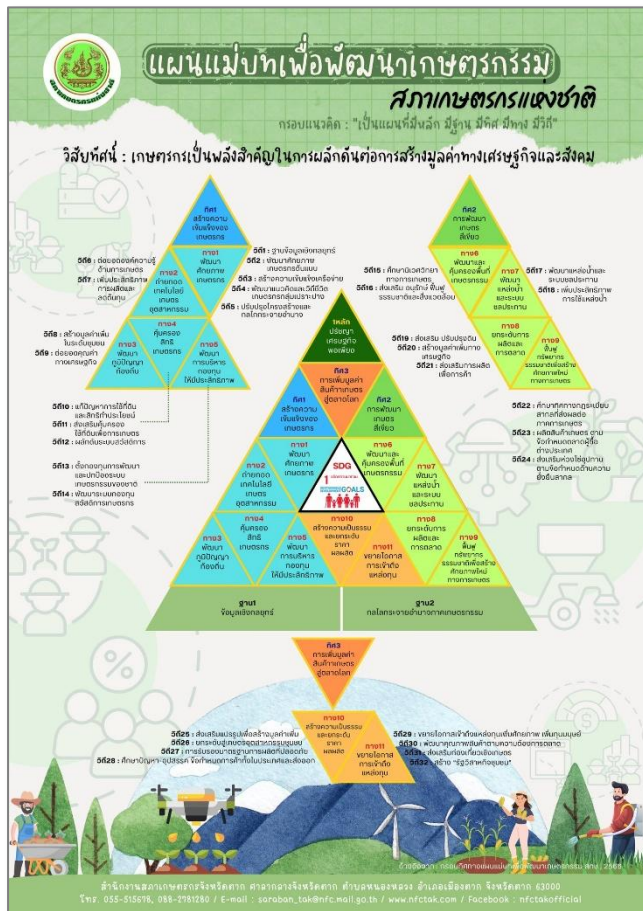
แผนแม่บทเพื่อพัฒนาเกษตรกรรม

สภาเกษตรกรแห่งชาติ

กรอบแนวคิด : "เป็นแผนที่มีหลัก มีฐาน มีทิศ มีทาง มีวิธี"

วิสัยทัศน์ : เกษตรกรเป็นพลังสำคัญในการผลักดันต่อการสร้างมูลค่าทางเศรษฐกิจและสังคม

ทิศ1 สร้างความเข้มแข็งของเกษตรกร

ทาง1 พัฒนาศักยภาพเกษตรกร

ทาง2 ถ่ายทอดเทคโนโลยีเกษตรอุตสาหกรรม

ทาง3 พัฒนาภูมิปัญญาท้องถิ่น

ทาง4 คุ้มครองสิทธิเกษตรกร

ทาง5 พัฒนาการบริหารกองทุนให้มีประสิทธิภาพ

วิธี1 ต่อยอดองค์ความรู้ด้านการเกษตร

วิธี2 เพิ่มประสิทธิภาพการผลิตและลดต้นทุน

วิธี3 ฐานข้อมูลเกษตรกร

วิธี4 พัฒนาศักยภาพเกษตรกรต้นแบบ

วิธี5 สร้างความเข้มแข็งเครือข่าย

วิธี6 พัฒนาแนวคิดและวิถีชีวิตเกษตรกรกลุ่มเปราะบาง

วิธี7 ปรับปรุงโครงสร้างและกลไกเครือข่าย

วิธี8 สร้างมูลค่าเพิ่มในระดับชุมชน

วิธี9 ต่อยอดคุณค่าทางเศรษฐกิจ

วิธี10 แก้ปัญหาการใช้ที่ดินและสิทธิประโยชน์

วิธี11 ส่งเสริมคุ้มครองให้ที่ดินเพื่อการเกษตร

วิธี12 ผลักดันระบบสวัสดิการ

วิธี13 ตั้งกองทุนการพัฒนาและนโยบายแห่งชาติเกษตรกรรมของชาติ

วิธี14 พัฒนาระบบกองทุนสวัสดิการเกษตรกร

ทิศ2 การพัฒนาเกษตรสีเขียว

ทาง6 พัฒนาและคุ้มครองพื้นที่เกษตรกรรม

ทาง7 พัฒนาแหล่งน้ำและระบบชลประทาน

ทาง8 ยกระดับการผลิตและการตลาด

ทาง9 ฟื้นฟูทรัพยากรธรรมชาติเพื่อสร้างศักยภาพใหม่การเกษตร

วิธี15 ศึกษาวิเคราะห์วิจัยทางการเกษตร

วิธี16 ส่งเสริม อนุรักษ์ ฟื้นฟูธรรมชาติและสิ่งแวดล้อม

วิธี17 พัฒนาแหล่งน้ำและระบบชลประทาน

วิธี18 เพิ่มประสิทธิภาพการใช้แหล่งน้ำ

วิธี19 ส่งเสริม ปรับปรุงดิน

วิธี20 สร้างมูลค่าเพิ่มทางเศรษฐกิจ

วิธี21 ส่งเสริมการผลิตเพื่อการค้า

หลัก ปรัชญาเศรษฐกิจพอเพียง

ทิศ3 การเพิ่มมูลค่าสินค้าเกษตรสู่ตลาดโลก

ทาง10 สร้างความเป็นธรรมและยกระดับราคาผลผลิต

ทาง11 ขยายโอกาสการเข้าถึงแหล่งทุน

SDG GOALS

วิธี22 ศึกษาทิศทางกฎระเบียบสากลที่ส่งผลต่อการเกษตร

วิธี23 ผลิตสินค้าเกษตรตามข้อกำหนดทางสากลเพื่อการค้าต่างประเทศ

วิธี24 ส่งเสริมหน่วยงานตามข้อกำหนดด้านความยั่งยืนสากล

ฐาน1 ข้อมูลเพื่อการเกษตร

ฐาน2 กลไกเครือข่ายอำนาจภาคเกษตรกรรม

ทิศ3 การเพิ่มมูลค่าสินค้าเกษตรสู่ตลาดโลก

ทาง10 สร้างความเป็นธรรมและยกระดับราคาผลผลิต

ทาง11 ขยายโอกาสการเข้าถึงแหล่งทุน

วิธี25 ส่งเสริมแปรรูปเพื่อสร้างมูลค่าเพิ่ม

วิธี26 ยกระดับสู่เกษตรอุตสาหกรรมยั่งยืน

วิธี27 การรับรองมาตรฐานการผลิตที่ปลอดภัย

วิธี28 ศึกษาปัญหา อุปสรรค ข้อกำหนดทางการค้าที่ไม่ประเทศและส่งออก

วิธี29 ขยายโอกาสเข้าถึงแหล่งทุนเพิ่มศักยภาพ เพิ่มทุนมนุษย์

วิธี30 พัฒนาคุณภาพชีวิตตามความต้องการตลาด

วิธี31 ส่งเสริมท่องเที่ยวเชิงเกษตร

วิธี32 สร้าง "ธุรกิจสาหร่ายยุคผม"

ข้อมูลจาก : กรอบวิสัยทัศน์แผนแม่บทเพื่อพัฒนาเกษตรกรรม พ.ศ. 2565

สำนักงานสภาเกษตรกรจังหวัดตาก ศาลากลางจังหวัดตาก ตำบลหนองหลวง อำเภอเมืองตาก จังหวัดตาก 63000

โทร. 055-515698, 098-2781280 / E-mail : saraban_tak@nfc.mail.go.th / www.nfctak.com / Facebook : nfctakofficial